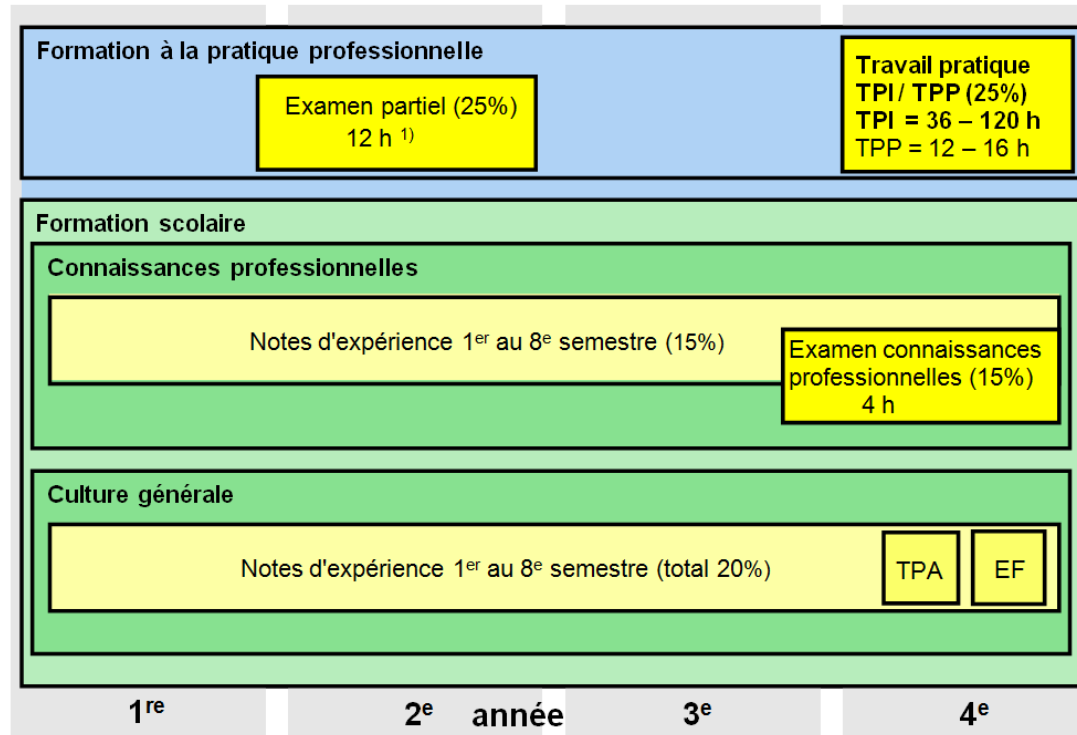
Formation à la pratique professionnelle

Examen partiel (25%)
12 h $^{1)}$

Travail pratique
TPI / TPP (25%)
TPI = 36 – 120 h
TPP = 12 – 16 h

Formation scolaire

Connaissances professionnelles

Notes d'expérience 1$^{er}$ au 8$^{e}$ semestre (15%)

Examen connaissances professionnelles (15%)
4 h

Culture générale

Notes d'expérience 1$^{er}$ au 8$^{e}$ semestre (total 20%)

TPA

EF

1$^{re}$ 2$^{e}$ année 3$^{e}$ 4$^{e}$